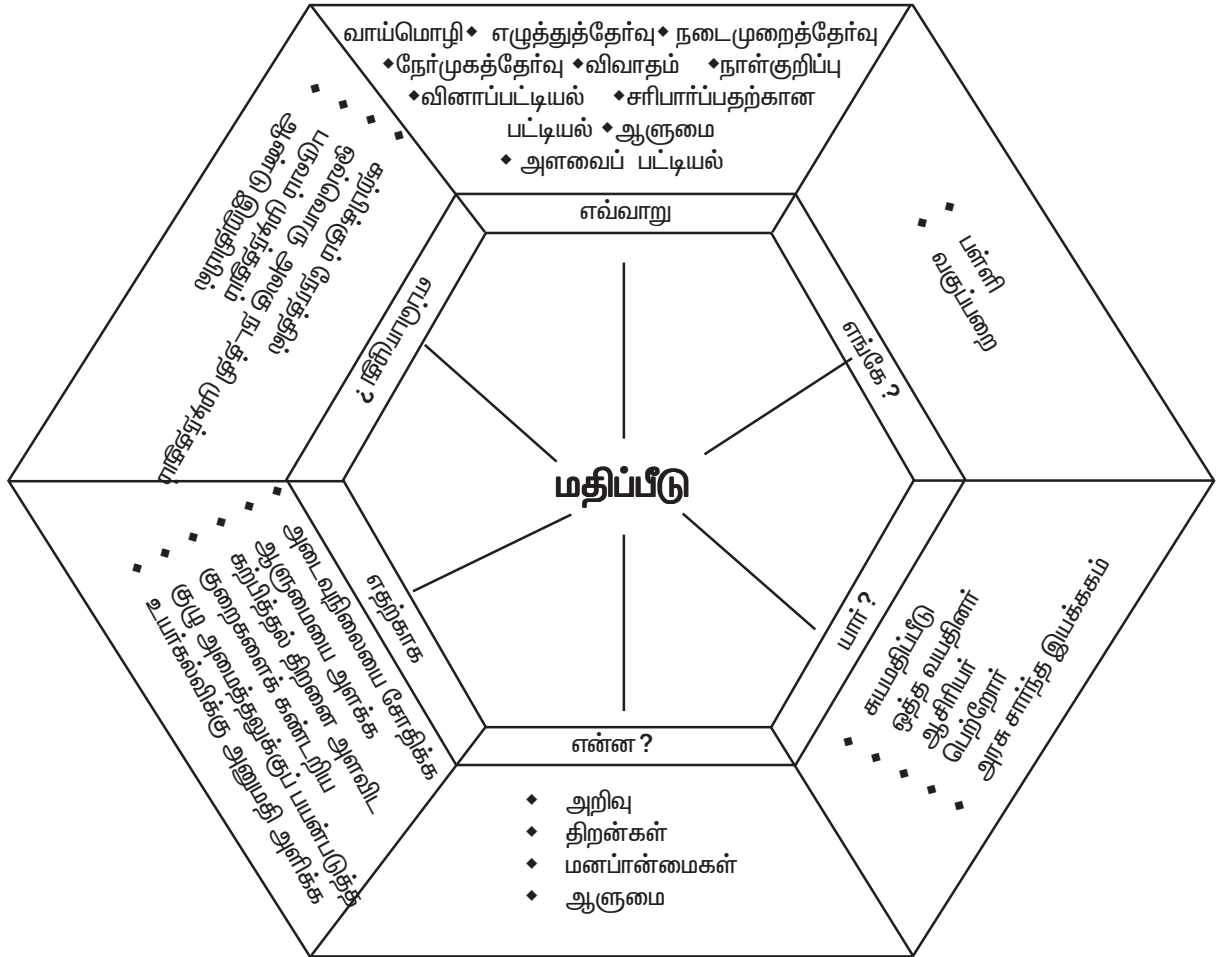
மதிப்பீடு

எவ்வாறு

வாய்மொழி ◆ எழுத்துத்தேர்வு ◆ நடைமுறைத்தேர்வு ◆ நேர்முகத்தேர்வு ◆ விவாதம் ◆ நாள்குறிப்பு ◆ வினாப்பட்டியல் ◆ சரிபார்ப்பதற்கான பட்டியல் ◆ ஆளுமை ◆ அளவைப் பட்டியல்

எங்கே ?

▪ பள்ளி
▪ வகுப்பறை

யார் ?

▪ சுயமதிப்பீடு
▪ ஒத்த வயதினர்
▪ ஆசிரியர்
▪ பெற்றோர்
▪ அரசு சார்ந்த இயக்ககம்

என்ன ?

◆ அறிவு
◆ திறன்கள்
◆ மனப்பான்மைகள்
◆ ஆளுமை

எதற்காக

▪ அடைவுநிலையை சோதிக்க
▪ ஆளுமையை அளக்க
▪ கற்பித்தல் திறனை அளவிட
▪ குறைகளைக் கண்டறிய
▪ குழு அமைத்தலுக்குப் பயன்படுத்த
▪ உயர்கல்விக்கு அனுமதி அளிக்க

எப்பொழுது ?

▪ கற்றலுக்கு முன்
▪ கற்றலின் போது
▪ கற்றலுக்குப் பின்